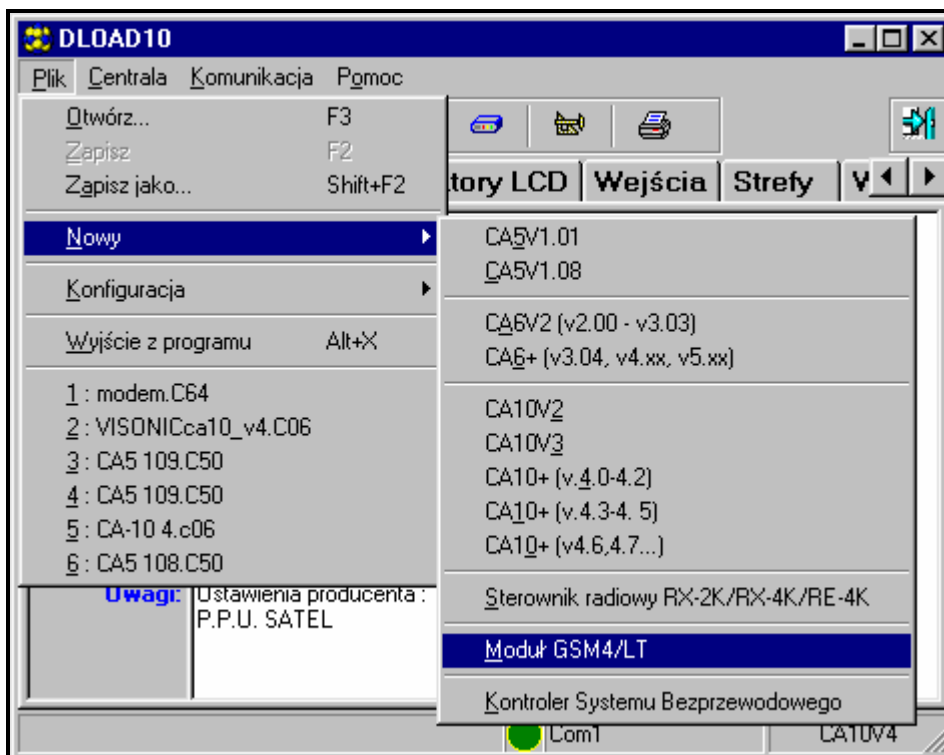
DLOAD10

Plik Centrala Komunikacja Pomoc

Otwórz... F3
Zapisz F2
Zapisz jako... Shift+F2

Nowy

Konfiguracja

Wyjście z programu Alt+X

1 : modem.C64
2 : VISONICca10_v4.C06
3 : CA5 109.C50
4 : CA5 109.C50
5 : CA-10 4.c06
6 : CA5 108.C50

tory LCD | Wejścia | Strefy | V

CA5V1.01
CA5V1.08

CA6V2 (v2.00 - v3.03)
CA6+ (v3.04, v4.xx, v5.xx)

CA10V2
CA10V3
CA10+ (v.4.0-4.2)
CA10+ (v.4.3-4. 5)
CA10+ (v4.6,4.7...)

Sterownik radiowy RX-2K/RX-4K/RE-4K

Moduł GSM4/LT

Kontroler Systemu Bezprzewodowego

Uwagi: Ustawienia producenta : P.P.U. SATEL

Com1 CA10V4